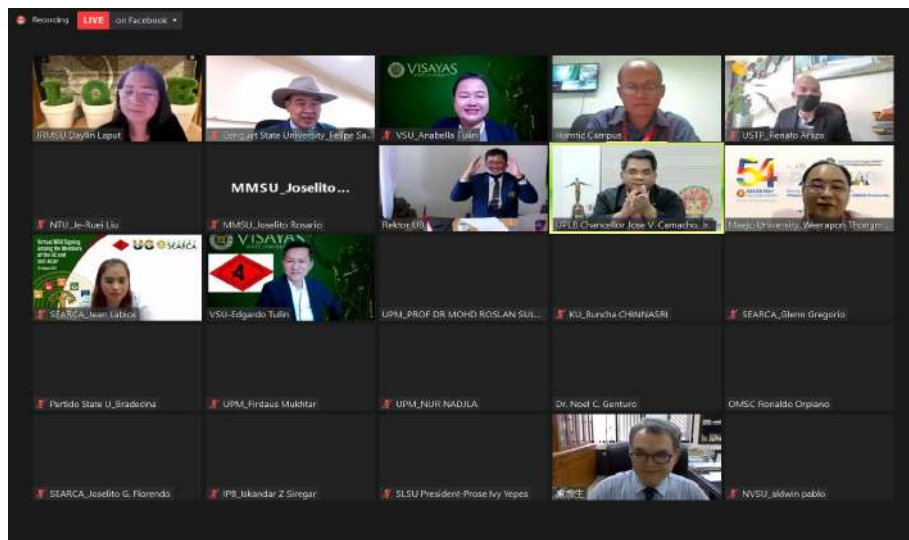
Recording LIVE on Facebook

JRMSU Daylin Laput
Benguet State University Felipe Sa...
VSU_Anabella Tulin
Hometic Campus
USTP_Renato Arizo
NTU_Je-Ruei Liu
MMSU_Joselito...
MMSU_Joselito Rosario
Rektor UB
UPLB Chancellor Jose V. Camacho, Jr.
Maejo University_Weerapon Thongm...
SEARCA_Jean Labios
VSU-Edgardo Tulin
UPM_PROF DR MOHD ROSLAN SUL...
KU_Buncha CHINNASRI
SEARCA_Glenn Gregorio
Partido State U_Bradecina
UPM_Firdaus Mukhtar
UPM_NUR NADJLA
Dr. Noel C. Genturo
OMSC Ronaldo Orpiano
SEARCA_Joselito G. Florendo
IPB_Iskandar Z Siregar
SLSU President-Prose Ivy Yepes
NVSU_aldwin pablo